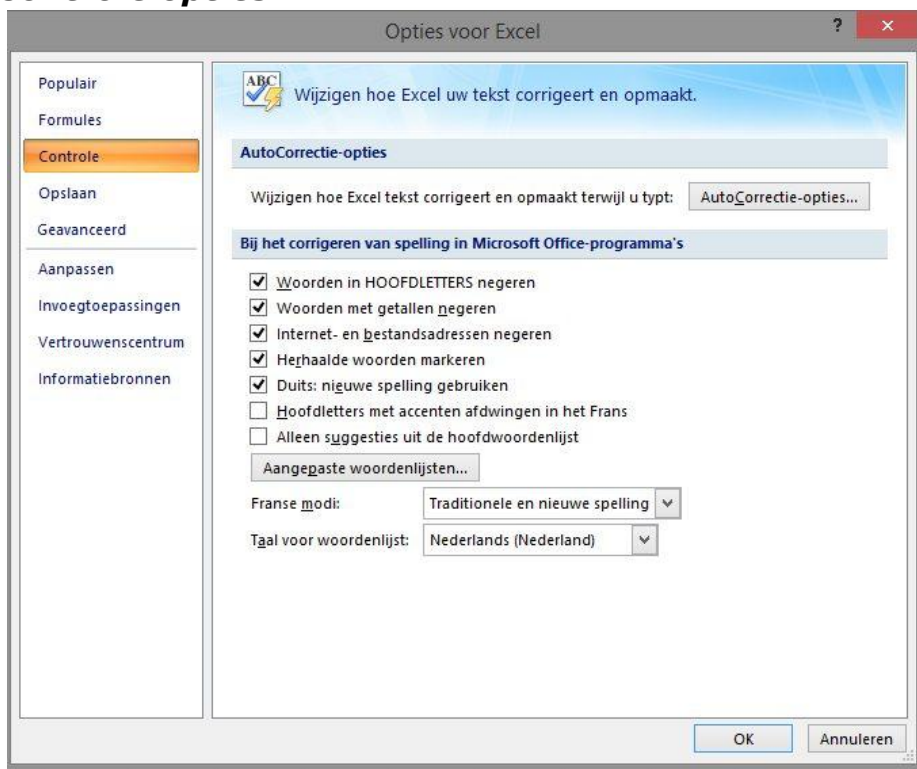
Opties voor Excel

?

×

Populair
Formules
Controle
Opslaan
Geavanceerd
Aanpassen
Invoegtoepassingen
Vertrouwenscentrum
Informatiebronnen

ABC

Wijzigen hoe Excel uw tekst corrigeert en opmaakt.

AutoCorrectie-opties

Wijzigen hoe Excel tekst corrigeert en opmaakt terwijl u typt: AutoCorrectie-opties...

Bij het corrigeren van spelling in Microsoft Office-programma's

Woorden in HOOFDLETTERS negeren
Woorden met getallen negeren
Internet- en bestandsadressen negeren
Herhaalde woorden markeren
Duits: nieuwe spelling gebruiken
Hoofdletters met accenten afdwingen in het Frans
Alleen suggesties uit de hoofdwoordenlijst

Aangepaste woordenlijsten...

Franse modi: Traditionele en nieuwe spelling

Taal voor woordenlijst: Nederlands (Nederland)

OK
Annuleren